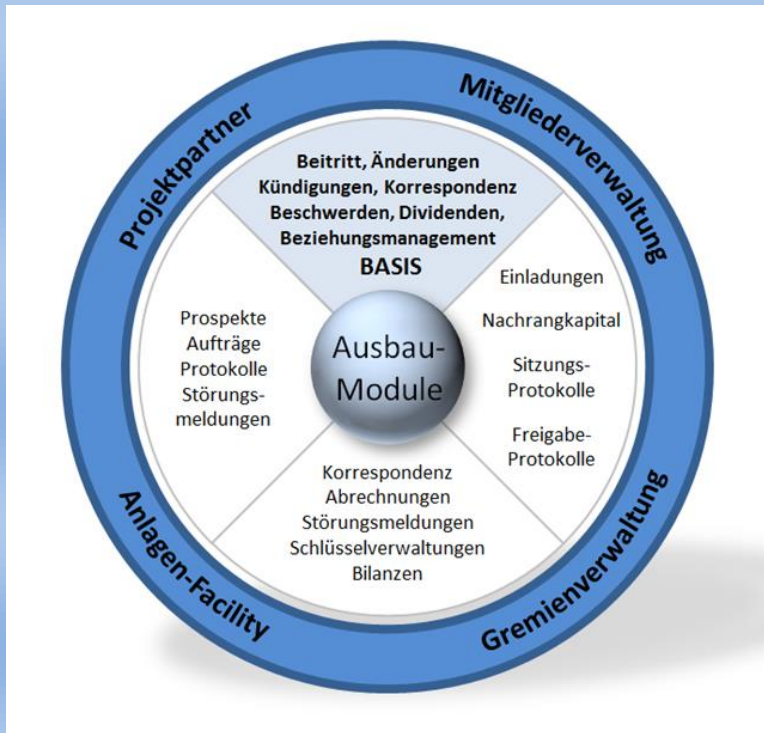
Projektpartner

Mitgliederverwaltung

Beitritt, Änderungen
Kündigungen, Korrespondenz
Beschwerden, Dividenden,
Beziehungsmanagement
BASIS

Prospekte
Aufträge
Protokolle
Störungsmeldungen

Ausbau-
Module

Einladungen

Nachrangkapital

Sitzungs-Protokolle

Freigabe-Protokolle

Korrespondenz
Abrechnungen
Störungsmeldungen
Schlüsselverwaltungen
Bilanzen

Anlagen-Facility

Gremienverwaltung